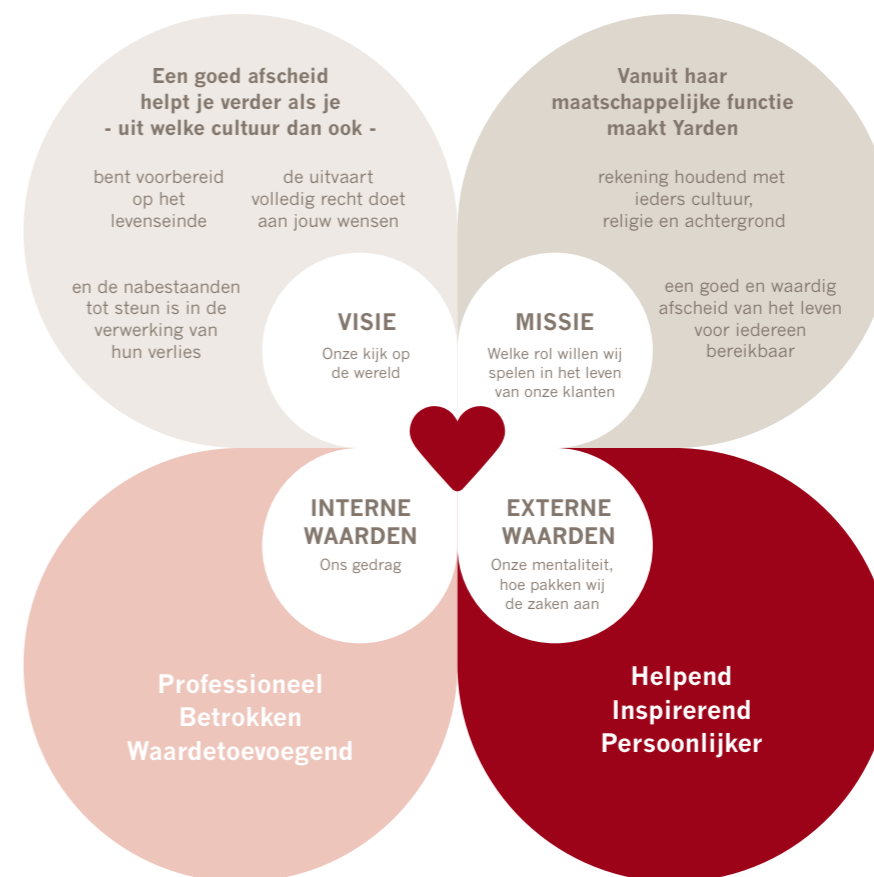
Een goed afscheid helpt je verder als je - uit welke cultuur dan ook -

bent voorbereid op het levenseinde

de uitvaart volledig recht doet aan jouw wensen

en de nabestaanden tot steun is in de verwerking van hun verlies

Vanuit haar maatschappelijke functie maakt Yarden

rekening houdend met ieders cultuur, religie en achtergrond

een goed en waardig afscheid van het leven voor iedereen bereikbaar

VISIE

Onze kijk op de wereld

MISSIE

Welke rol willen wij spelen in het leven van onze klanten

INTERNE WAARDEN

Ons gedrag

EXTERNE WAARDEN

Onze mentaliteit, hoe pakken wij de zaken aan

Professioneel
Betrokken
Waardetoevoegend

Helpend
Inspirerend
Persoonlijker